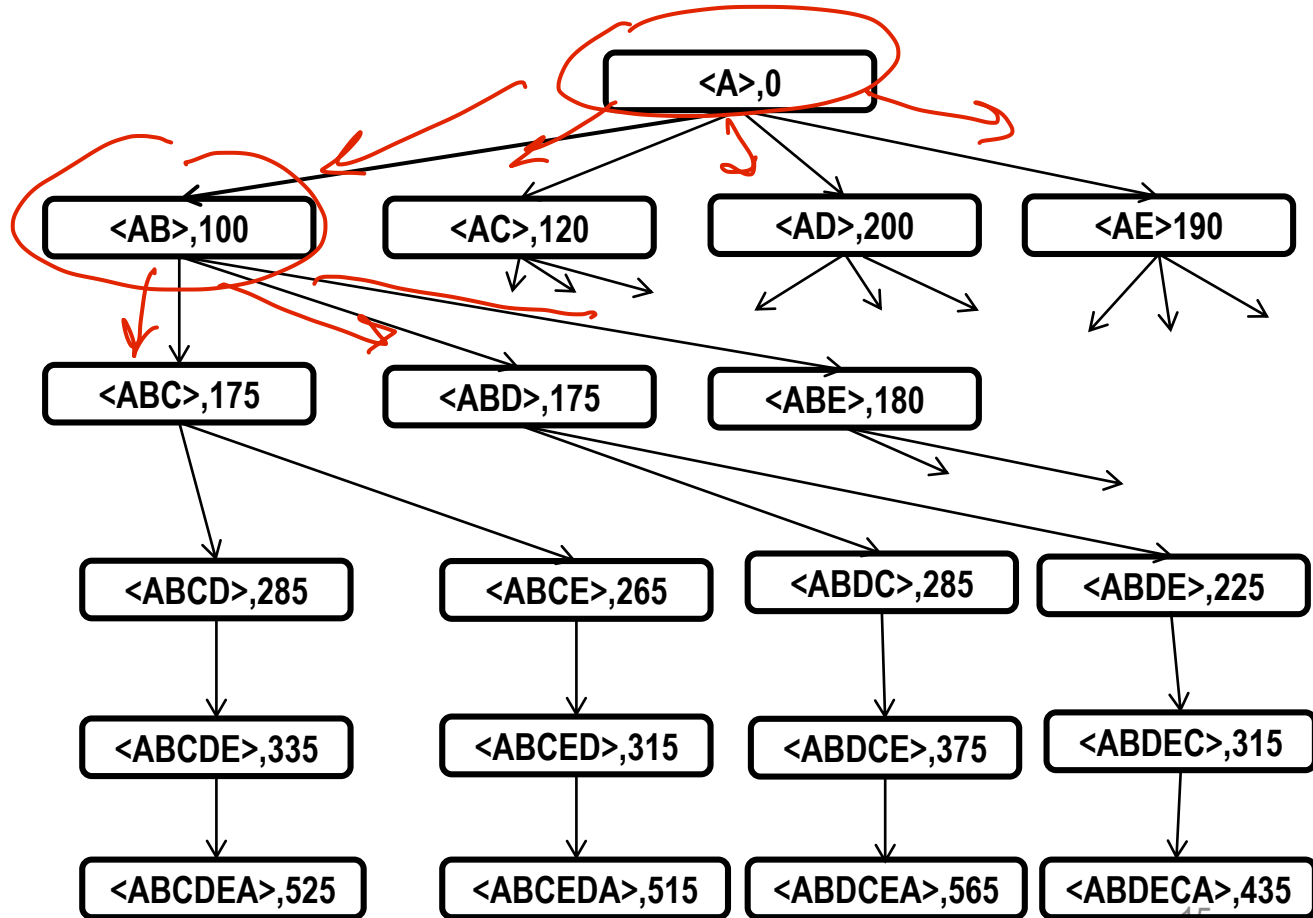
<A>,0

<AB>,100

<AC>,120

<AD>,200

<AE>190

<ABC>,175

<ABD>,175

<ABE>,180

<ABCD>,285

<ABCE>,265

<ABDC>,285

<ABDE>,225

<ABCDE>,335

<ABCED>,315

<ABDCE>,375

<ABDEC>,315

<ABCDEA>,525

<ABCEDA>,515

<ABDCEA>,565

<ABDECA>,435

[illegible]